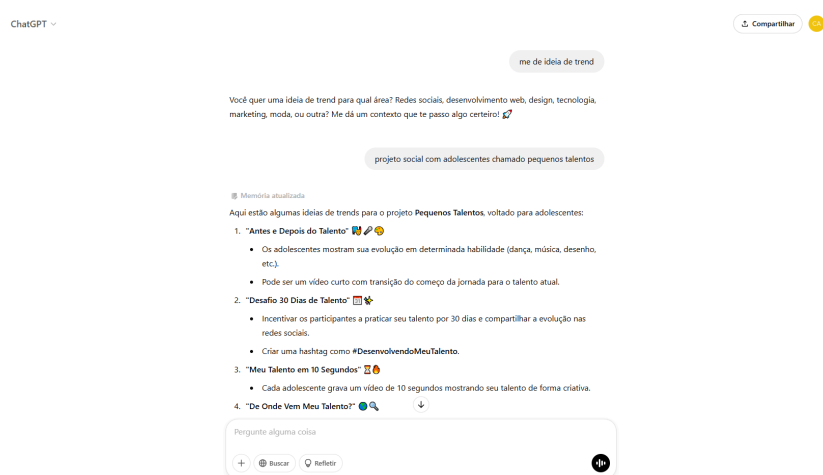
ChatGPT

Compartilhar

me de ideia de trend

Você quer uma ideia de trend para qual área? Redes sociais, desenvolvimento web, design, tecnologia, marketing, moda, ou outra? Me dá um contexto que te passo algo certeiro! 🚀

projeto social com adolescentes chamado pequenos talentos

Memória atualizada

Aqui estão algumas ideias de trends para o projeto **Pequenos Talentos**, voltado para adolescentes:

1. **"Antes e Depois do Talento"** 🎨🎤😊
   • Os adolescentes mostram sua evolução em determinada habilidade (dança, música, desenho, etc.).
   • Pode ser um vídeo curto com transição do começo da jornada para o talento atual.
2. **"Desafio 30 Dias de Talento"** 📅✨
   • Incentivar os participantes a praticar seu talento por 30 dias e compartilhar a evolução nas redes sociais.
   • Criar uma hashtag como **#DesenvolvendoMeuTalento**.
3. **"Meu Talento em 10 Segundos"** ⏳🔥
   • Cada adolescente grava um vídeo de 10 segundos mostrando seu talento de forma criativa.
4. **"De Onde Vem Meu Talento?"** 🌍🔍

Pergunte alguma coisa

+ Buscar Refletir